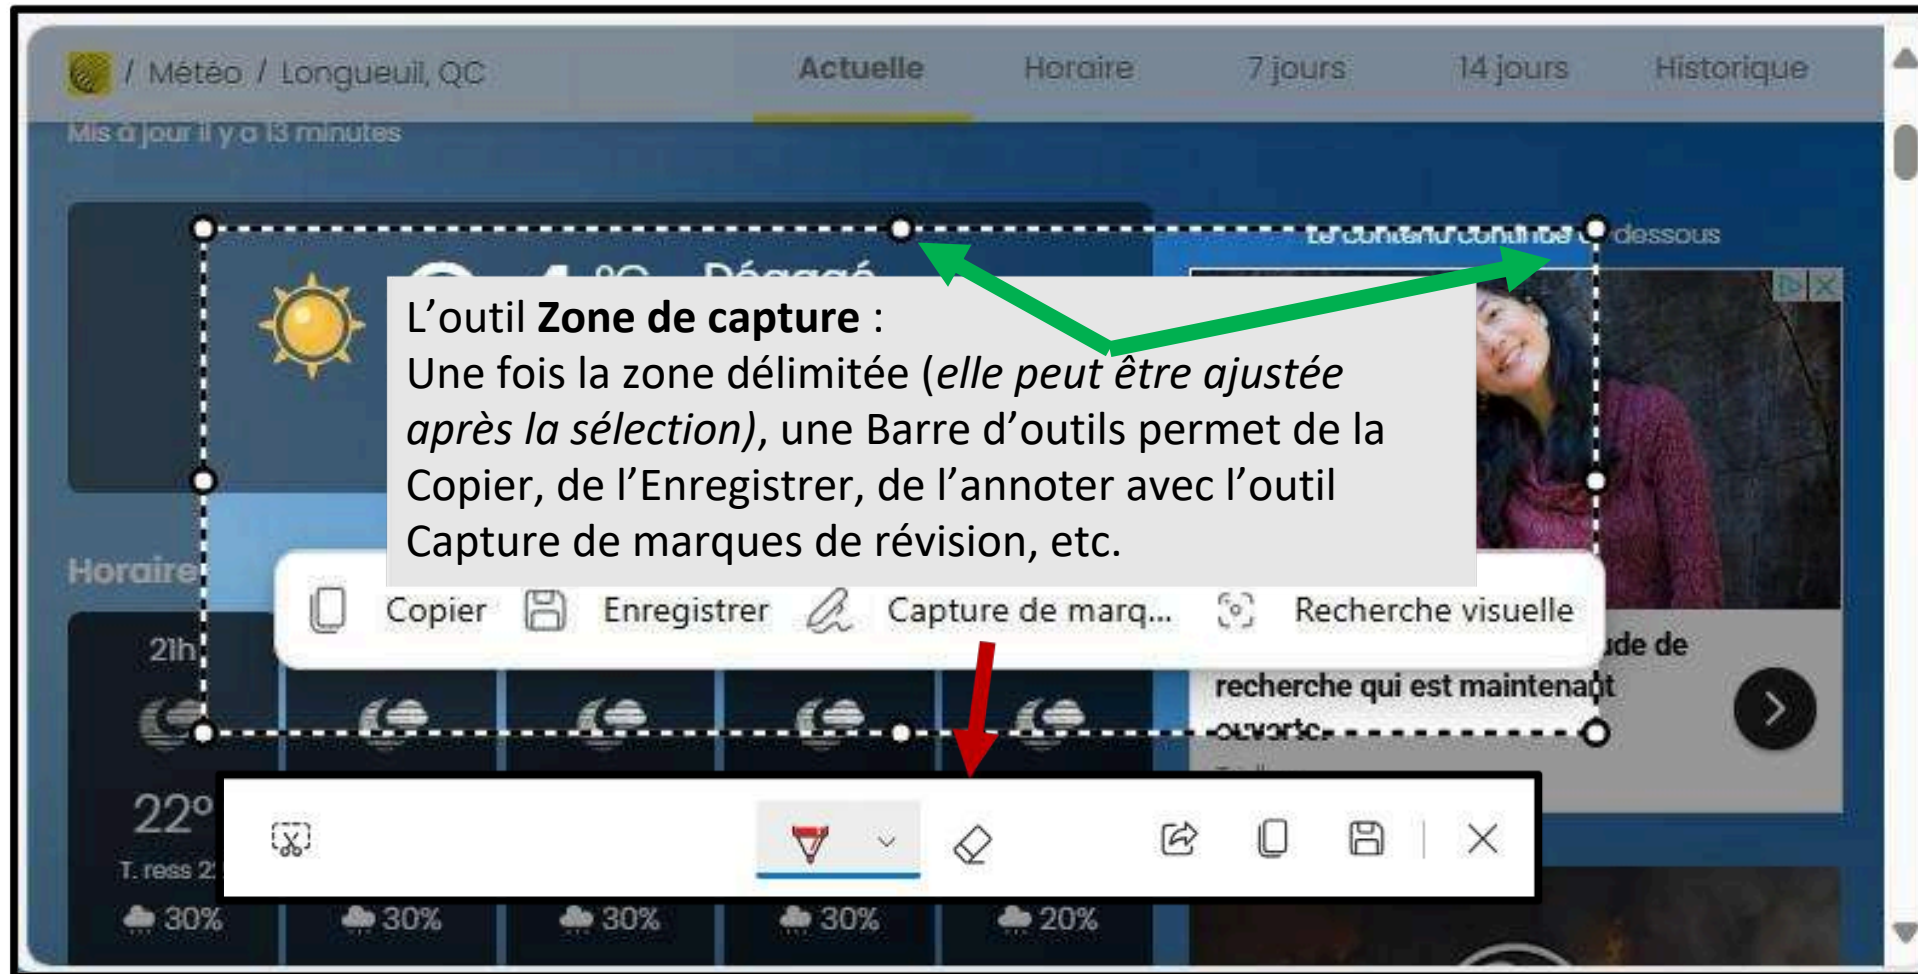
/ Météo / Longueuil, QC

Actuelle Horaire 7 jours 14 jours Historique

Mis à jour il y a 13 minutes

Le contenu continue ci-dessous

L’outil **Zone de capture** :
Une fois la zone délimitée (*elle peut être ajustée après la sélection)*, une Barre d’outils permet de la Copier, de l’Enregistrer, de l’annoter avec l’outil Capture de marques de révision, etc.

Horaire

Copier Enregistrer Capture de marq... Recherche visuelle

21h

...ude de recherche qui est maintenant ouverte.

22°

T. ress 2

30% 30% 30% 30% 20%